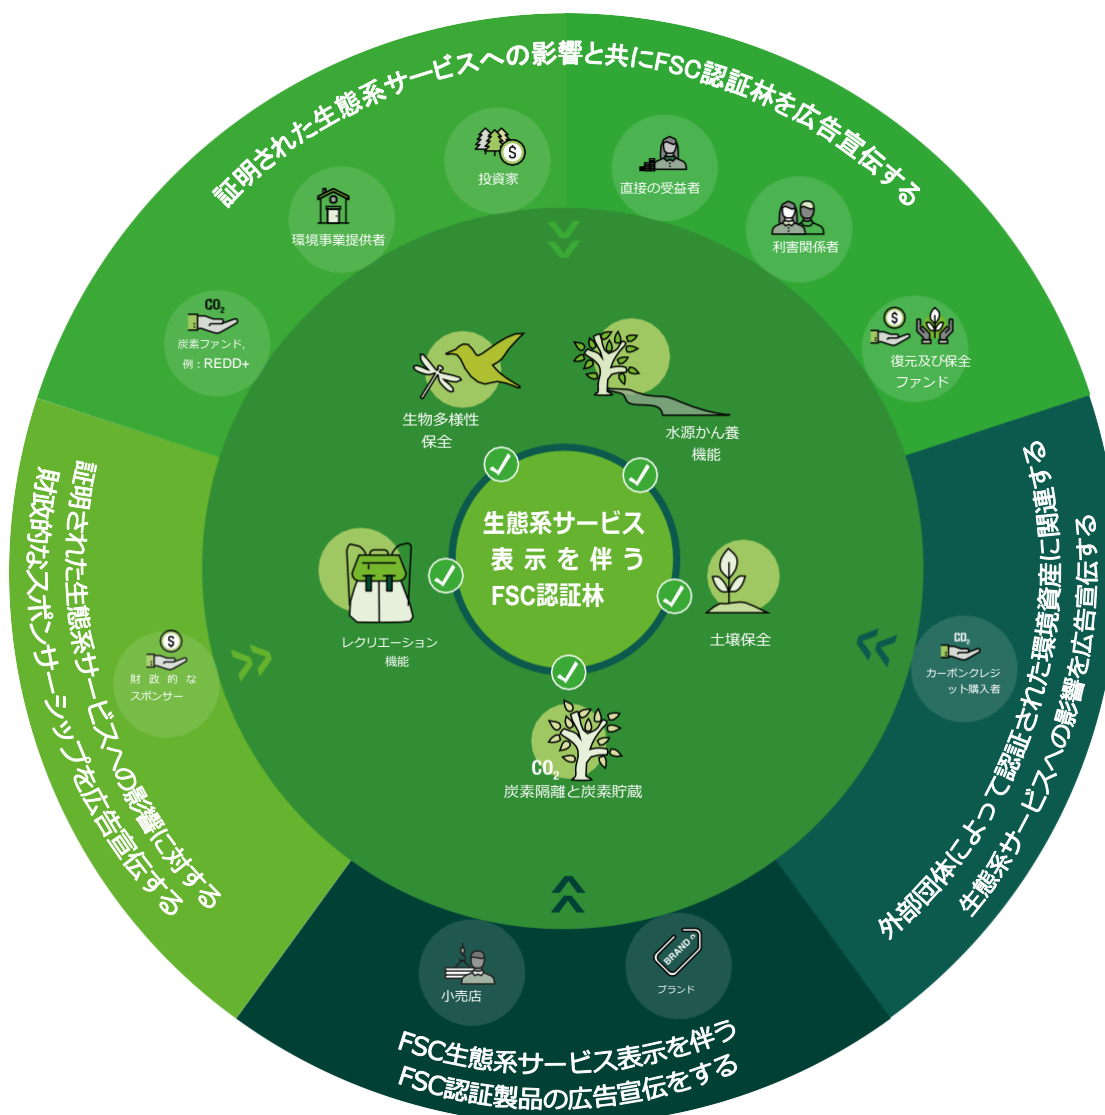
証明された生態系サービスへの影響と共にFSC認証林を広告宣伝する

投資家

直接の受益者

環境事業提供者

利害関係者

$CO_2$
炭素ファンド,
例：REDD+

復元及び保全
ファンド

生物多様性
保全

水源かん養
機能

生態系サービス
表示を伴う
FSC認証林

証明された生態系サービスへの影響に対する
財政的なスポンサーシップを広告宣伝する

財政的な
スポンサー

レクリエーション
機能

土壌保全

$CO_2$
カーボンクレジット購入者

外部団体によって認証された環境資産に関連する
生態系サービスへの影響を広告宣伝する

$CO_2$
炭素隔離と炭素貯蔵

小売店

BRAND
ブランド

FSC生態系サービス表示を伴う
FSC認証製品の広告宣伝をする